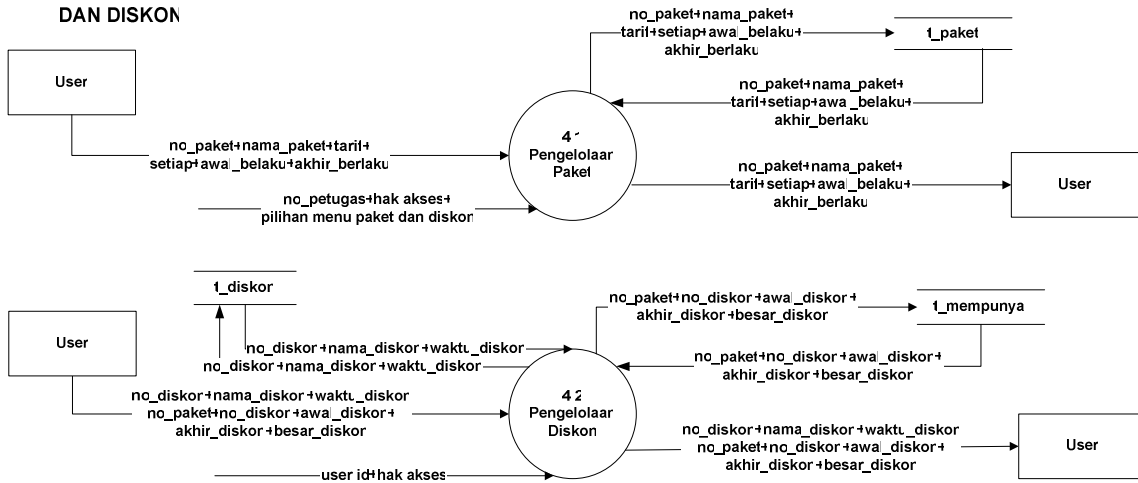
DAN DISKON

User

no_paket+nama_paket+tarif+setiap+awal_belaku+akhir_berlaku

t_paket

no_paket+nama_paket+tarif+setiap+awal_belaku+akhir_berlaku

no_paket+nama_paket+tarif+setiap+awal_belaku+akhir_berlaku

4.1
Pengelolaan
Paket

no_paket+nama_paket+tarif+setiap+awal_belaku+akhir_berlaku

User

no_petugas+hak akses+pilihan menu paket dan diskon

t_diskon

User

no_diskon+nama_diskon+waktu_diskon

no_diskon+nama_diskon+waktu_diskon

no_paket+no_diskon+awal_diskon+akhir_diskon+besar_diskon

t_mempunya

no_paket+no_diskon+awal_diskon+akhir_diskon+besar_diskon

no_diskon+nama_diskon+waktu_diskon
no_paket+no_diskon+awal_diskon+akhir_diskon+besar_diskon

4.2
Pengelolaan
Diskon

no_diskon+nama_diskon+waktu_diskon
no_paket+no_diskon+awal_diskon+akhir_diskon+besar_diskon

User

user id+hak akses